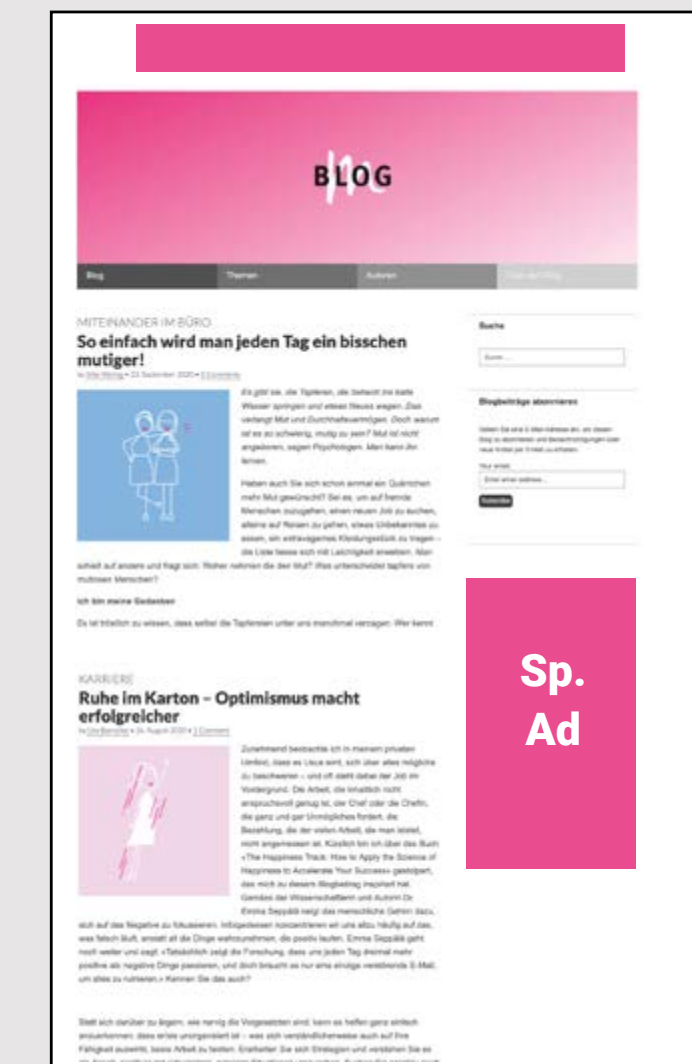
BLOG

Blog | Themen | Autoren | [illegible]

MITEINANDER IM BÜRO
So einfach wird man jeden Tag ein bisschen mutiger!

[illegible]

Es gibt sie, die Tapferen, die beherzt ins kalte Wasser springen und etwas Neues wagen. Das verlangt Mut und Durchhaltevermögen. Doch warum ist es so schwierig, mutig zu sein? Mut ist nicht angeboren, sagen Psychologen. Man kann ihn lernen.

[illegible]

Ich bin meine Gedanken

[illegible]

KARRIERE
Ruhe im Karton – Optimismus macht erfolgreicher

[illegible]

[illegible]

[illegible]

Suche

Suche ...

Blogbeiträge abonnieren

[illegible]

Your email:

Enter email address...

Subscribe

Sp.
Ad